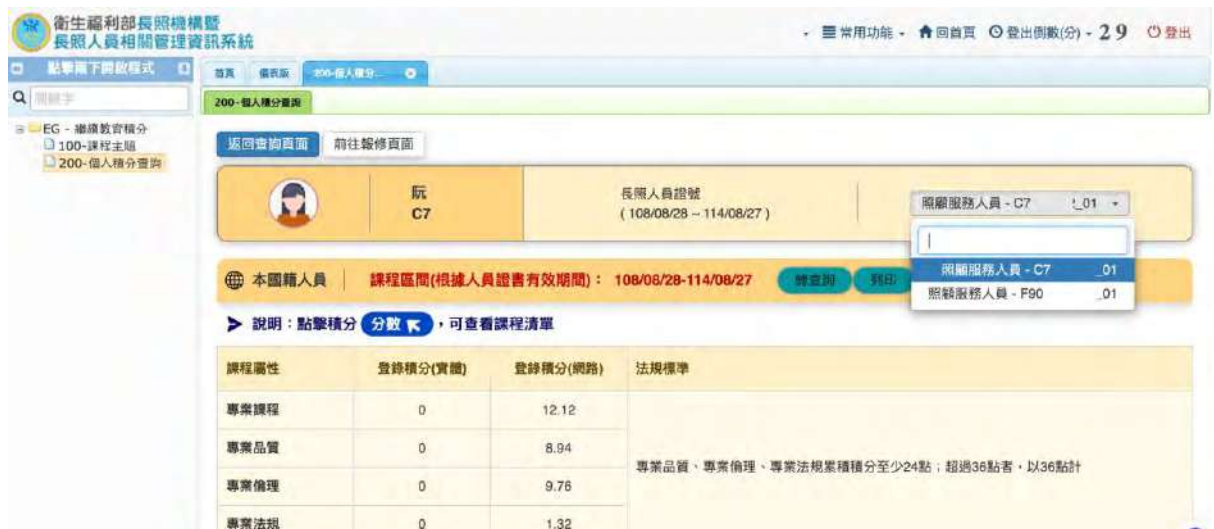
衛生福利部長照機構暨
長照人員相關管理資訊系統

常用功能 回首頁 登出倒數(分) 29 登出

點擊開下開啟程式

關鍵字

EG - 繼續教育積分
100-課程主題
200-個人積分查詢

首頁 儀表版 200-個人積分...

200-個人積分查詢

返回查詢頁面 前往報修頁面

阮
C7

長照人員證號
( 108/08/28 ~ 114/08/27 )

照顧服務人員 - C7 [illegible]01

照顧服務人員 - C7 _01
照顧服務人員 - F90 _01

本國籍人員 課程區間(根據人員證書有效期間)： 108/08/28-114/08/27 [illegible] 列印

說明：點擊積分 分數 ，可查看課程清單

| 課程屬性 | 登錄積分(實體) | 登錄積分(網路) | 法規標準 |
|---|---|---|---|
| 專業課程 | 0 | 12.12 | |
| 專業品質 | 0 | 8.94 | 專業品質、專業倫理、專業法規累積積分至少24點；超過36點者，以36點計 |
| 專業倫理 | 0 | 9.76 | |
| 專業法規 | 0 | 1.32 | |